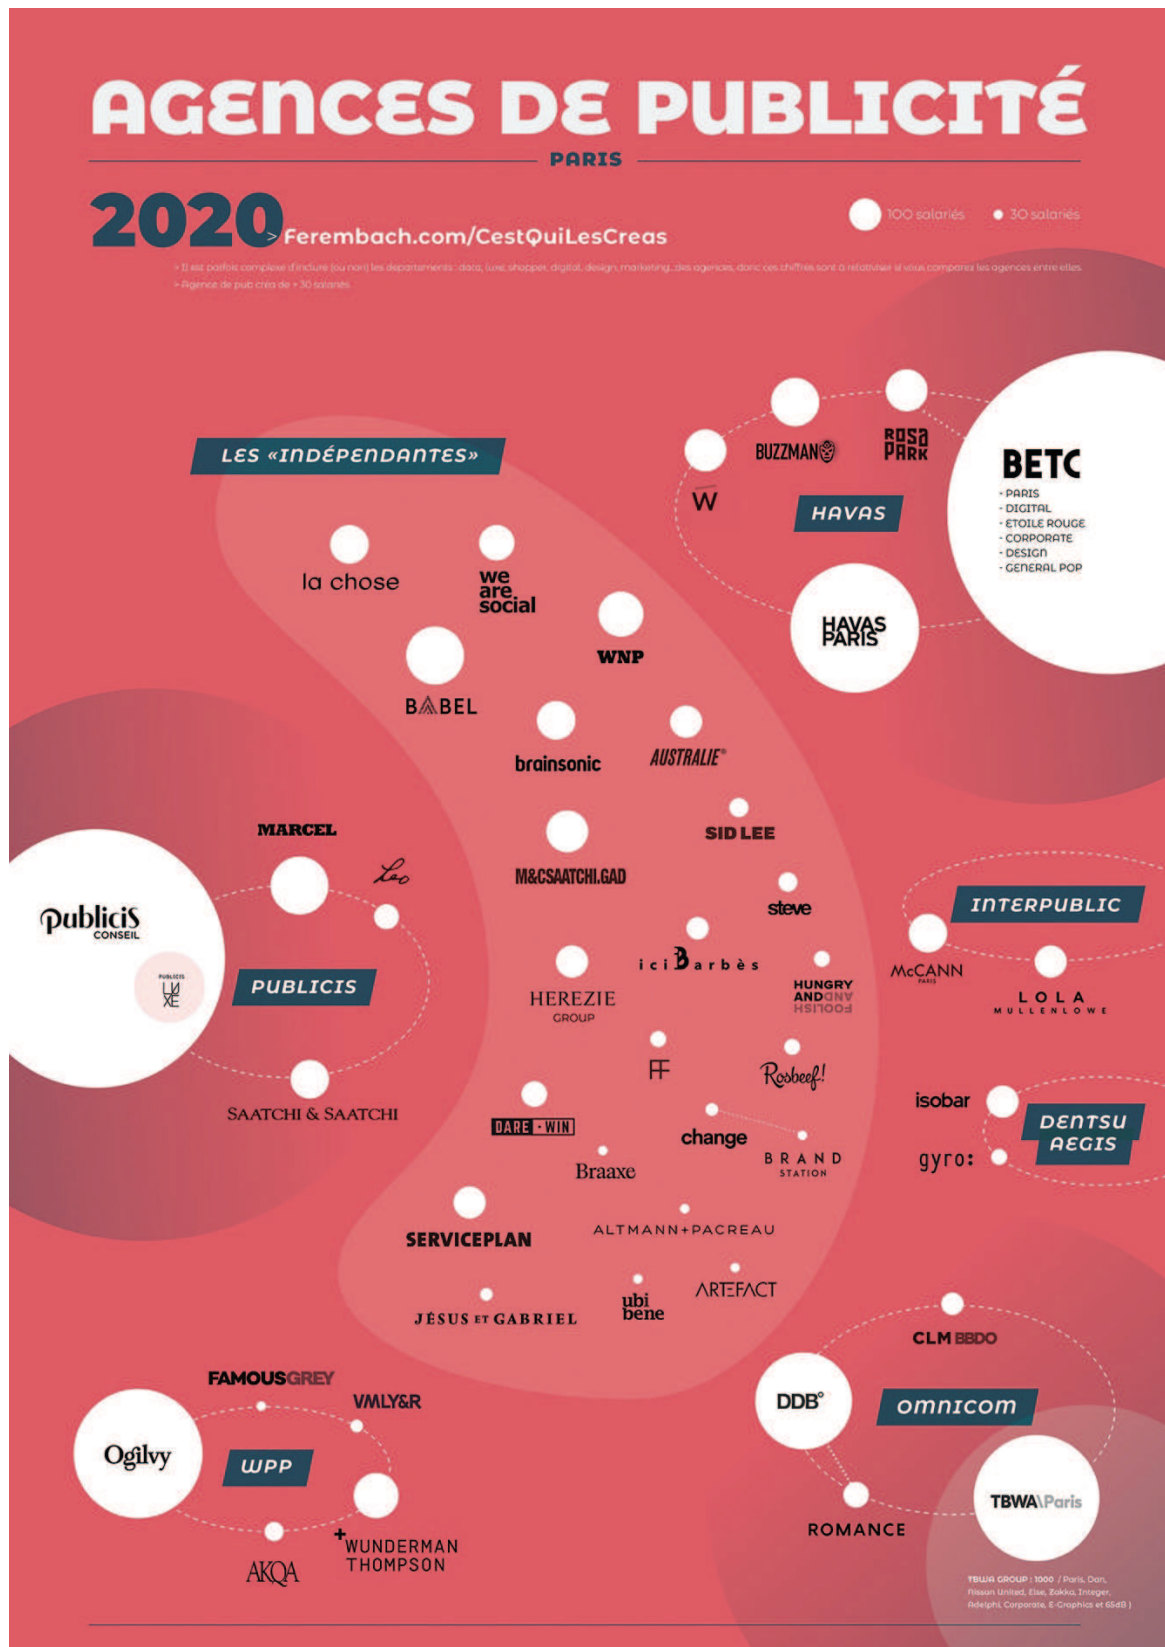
AGENCES DE PUBLICITÉ

PARIS

2020 > Ferembach.com/CestQuiLesCreas

100 salariés
30 salariés

> Il est parfois complexe d'inclure (ou non) les départements : data, luxe, shopper, digital, design, marketing... des agences, donc ces chiffres sont à relativiser si vous comparez les agences entre elles.
> Agence de pub créa de + 30 salariés

LES «INDÉPENDANTES»

la chose
we are social
WNP
BABEL
brainsonic
AUSTRALIE
SID LEE
M&CSAATCHI.GAD
steve
ici Barbès
HEREZIE GROUP
HUNGRY AND FOOLISH
FF
Rosbeef!
DARE WIN
change
BRAND STATION
Braaxe
SERVICEPLAN
ALTMANN+PACREAU
JÉSUS ET GABRIEL
ubi bene
ARTEFACT

W
BUZZMAN
ROSA PARK
HAVAS
HAVAS PARIS
BETC
- PARIS
- DIGITAL
- ETOILE ROUGE
- CORPORATE
- DESIGN
- GENERAL POP

MARCEL
Leo
Publicis CONSEIL
PUBLICIS LUXE
PUBLICIS
SAATCHI & SAATCHI

INTERPUBLIC
McCANN PARIS
LOLA MULLENLOWE

isobar
DENTSU AEGIS
gyro:

CLM BBDO
DDB
omnicom
TBWA\Paris
ROMANCE
TBWA GROUP : 1000 ( Paris, Dan, Nissan United, Else, Zakka, Integer, Adelphi, Corporate, E-Graphics et 65dB )

FAMOUSGREY
VMLY&R
Ogilvy
WPP
AKQA
+WUNDERMAN THOMPSON